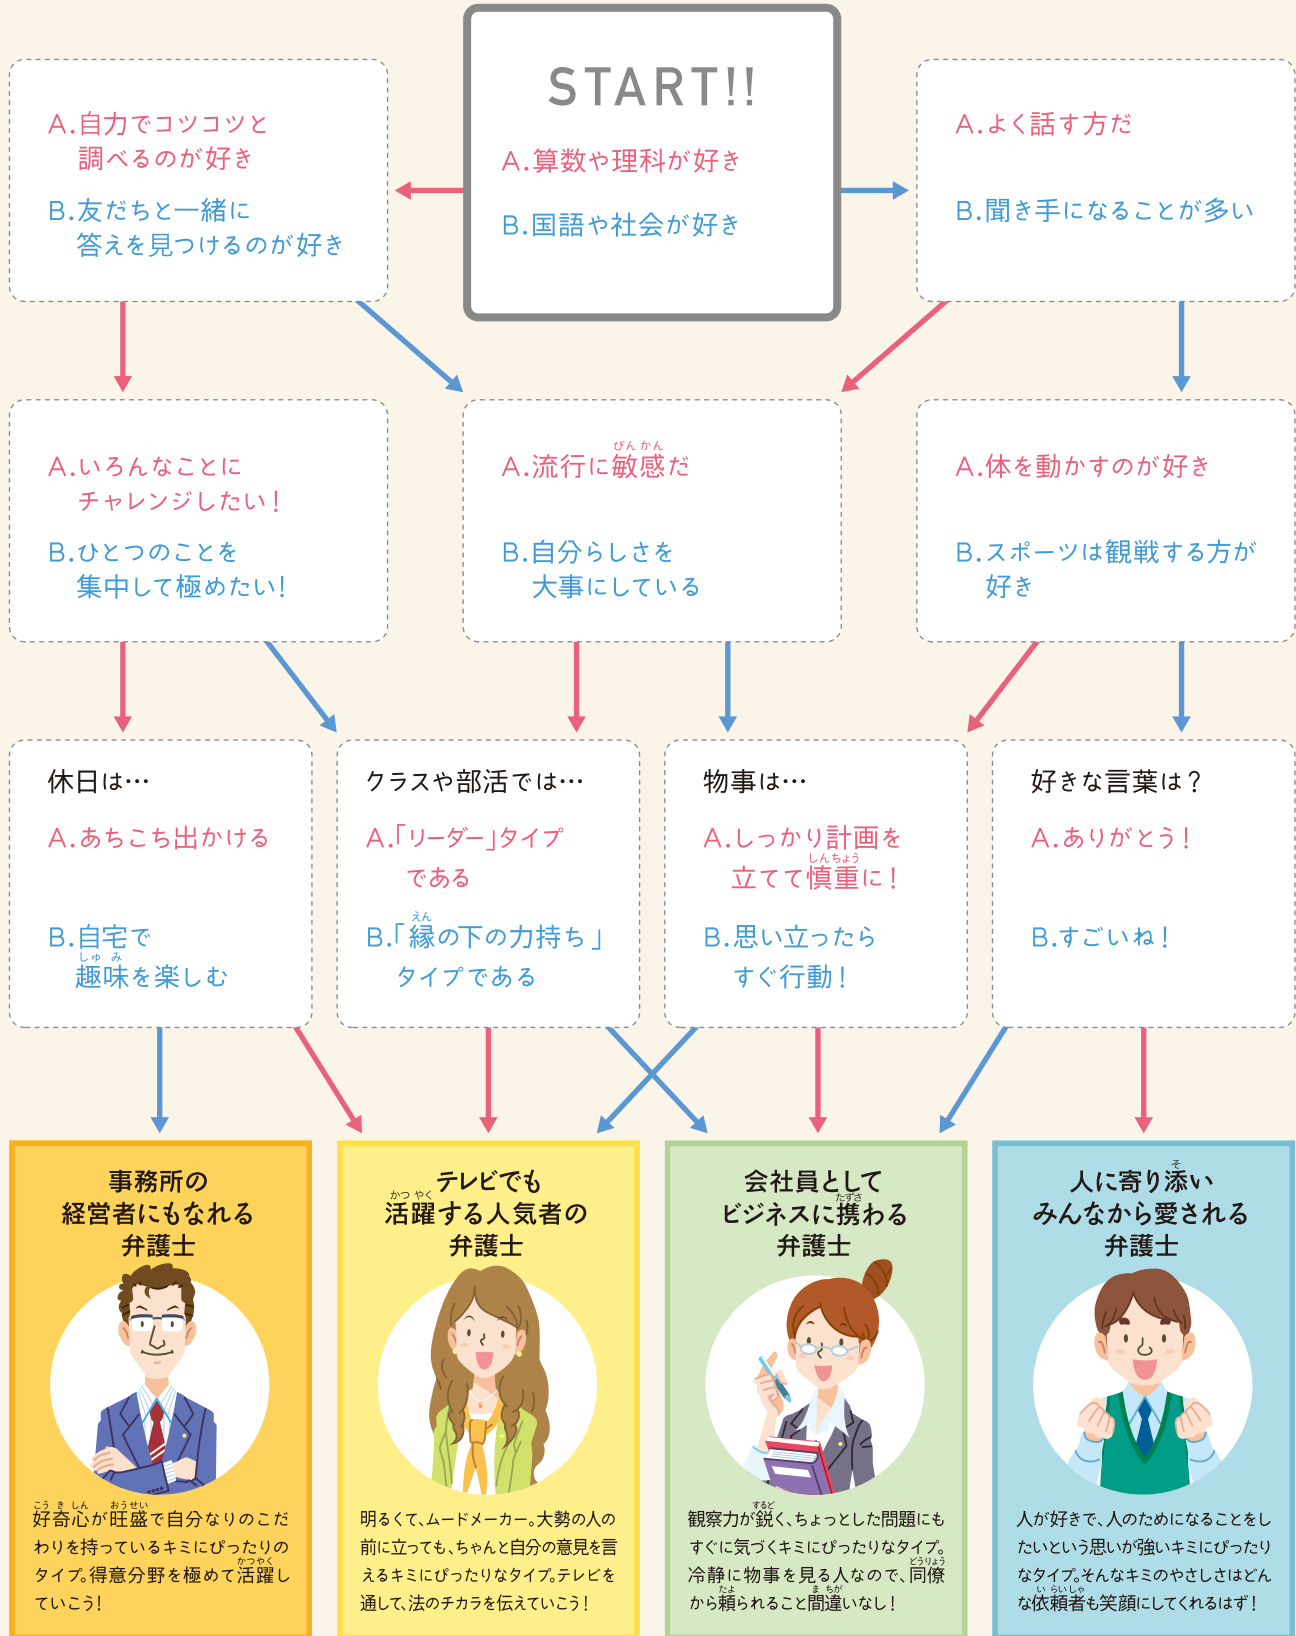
START!!

A.算数や理科が好き

B.国語や社会が好き

A.自力でコツコツと調べるのが好き

B.友だちと一緒に答えを見つけるのが好き

A.よく話す方だ

B.聞き手になることが多い

A.いろんなことにチャレンジしたい!

B.ひとつのことを集中して極めたい!

A.流行に敏感だ

B.自分らしさを大事にしている

A.体を動かすのが好き

B.スポーツは観戦する方が好き

休日は…

A.あちこち出かける

B.自宅で趣味を楽しむ

クラスや部活では…

A.「リーダー」タイプである

B.「縁の下の力持ち」タイプである

物事は…

A.しっかり計画を立てて慎重に!

B.思い立ったらすぐ行動!

好きな言葉は?

A.ありがとう!

B.すごいね!

事務所の経営者にもなれる弁護士

好奇心が旺盛で自分なりのこだわりを持っているキミにぴったりのタイプ。得意分野を極めて活躍していこう!

テレビでも活躍する人気者の弁護士

明るくて、ムードメーカー。大勢の人の前に立っても、ちゃんと自分の意見を言えるキミにぴったりなタイプ。テレビを通して、法のチカラを伝えていこう!

会社員としてビジネスに携わる弁護士

観察力が鋭く、ちょっとした問題にもすぐに気づくキミにぴったりなタイプ。冷静に物事を見る人なので、同僚から頼られること間違いなし!

人に寄り添いみんなから愛される弁護士

人が好きで、人のためになることをしたいという思いが強いキミにぴったりなタイプ。そんなキミのやさしさはどんな依頼者も笑顔にしてくれるはず!